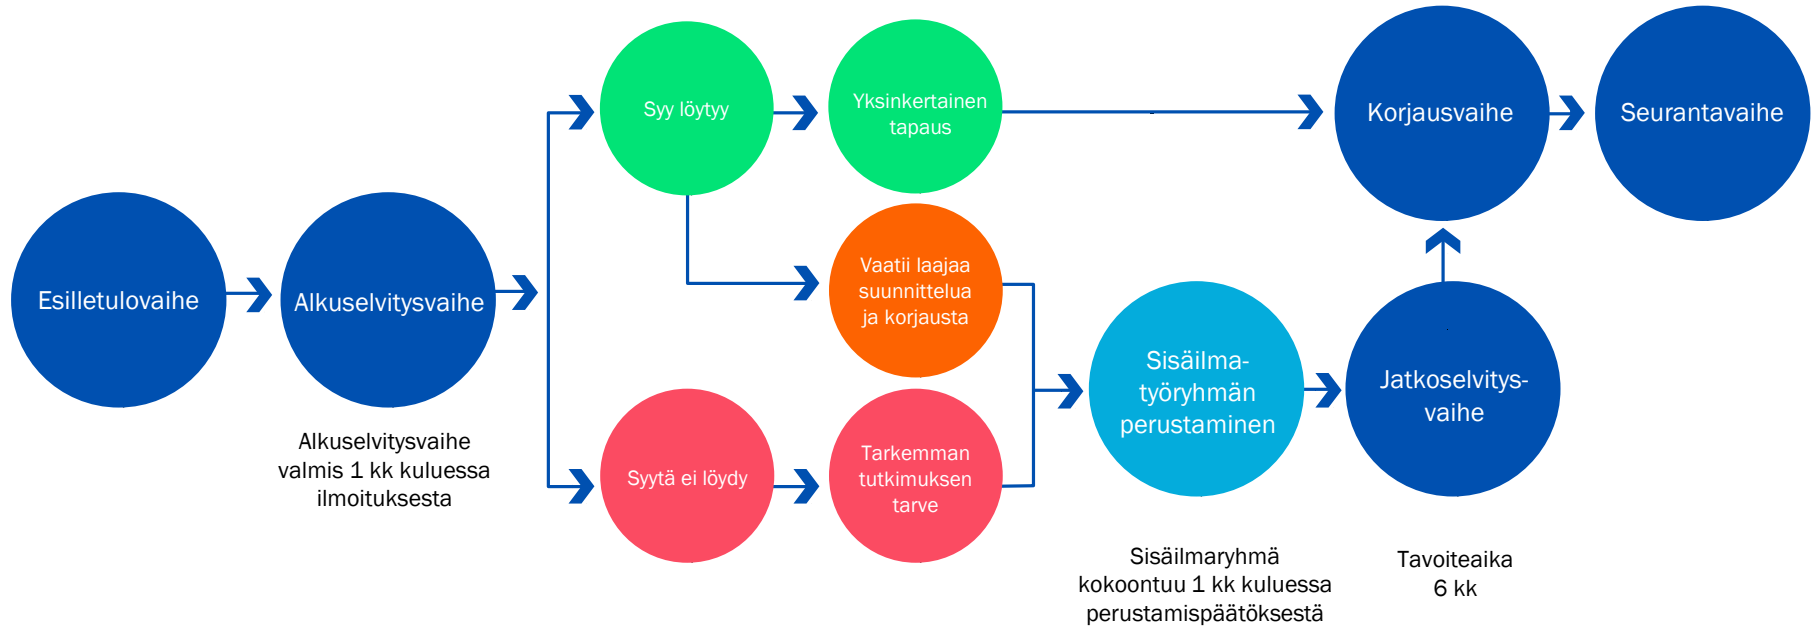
Esilletulovaihe

Alkuselvitysvaihe

Alkuselvitysvaihe valmis 1 kk kuluessa ilmoituksesta

Syy löytyy

Yksinkertainen tapaus

Vaatii laajaa suunnittelua ja korjausta

Syytä ei löydy

Tarkemman tutkimuksen tarve

Korjausvaihe

Seurantavaihe

Sisäilma-työryhmän perustaminen

Sisäilmaryhmä kokoontuu 1 kk kuluessa perustamispäätöksestä

Jatkoselvitys-vaihe

Tavoiteaika 6 kk